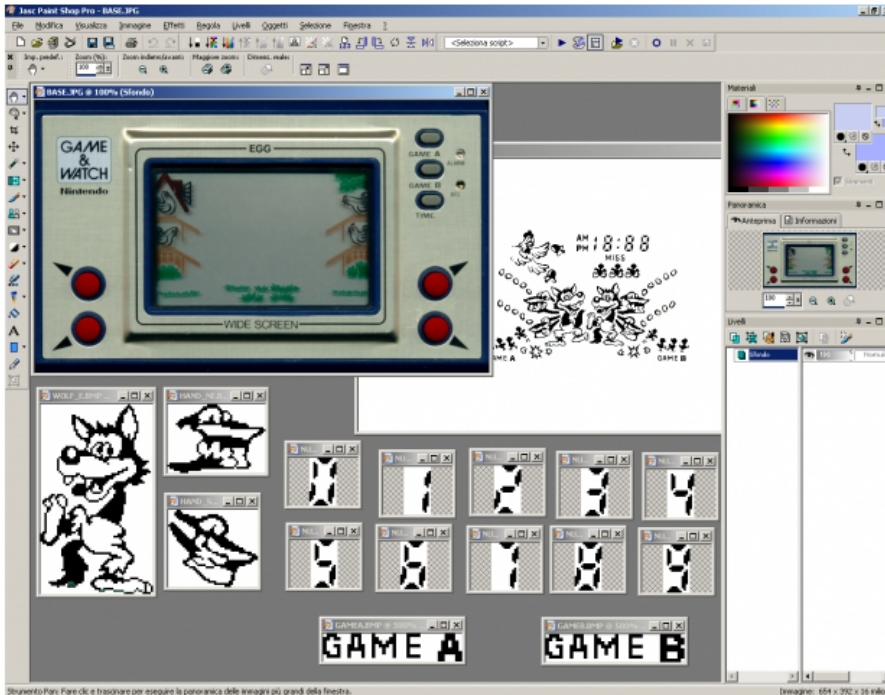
Jasc Paint Shop Pro - BASE.JPG

File Modifica Visualizza Immagine Effetti Regola Livelli Oggetti Selezione Finestra ?

<Seleziona script>

Imp. predef.: Zoom (%): Zoom indietro/avanti: Maggiore zoom: Dimens. reali:

100

BASE.JPG @ 100% (Sfondo)

GAME & WATCH

Nintendo

EGG

GAME A

GAME B

TIME

ALARM

ACL

WIDE SCREEN

AM PM 18:88

MISS

GAME A

GAME B

WOLF_0.BMP

HAND_N0.B

HAND_S

Materiali

Panoramica

Anteprima

Informazioni

100

Livelli

Sfondo

GAMEA.BMP @ 500%

GAME A

GAMEB.BMP @ 500%

GAME B

Strumento Pan: Fare clic e trascinare per eseguire la panoramica delle immagini più grandi della finestra.

Immagine: 654 x 392 x 16 milio